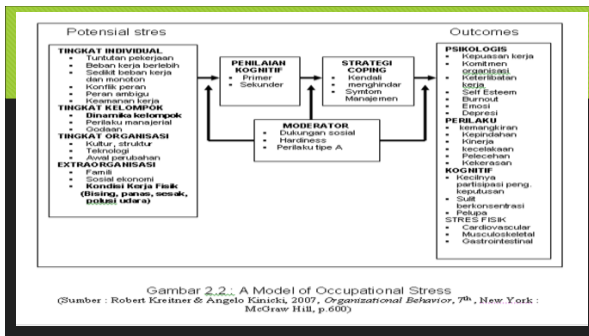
Potensial stres

Outcomes

TINGKAT INDIVIDUAL
- Tuntutan pekerjaan
- Beban kerja berlebih
- Sedikit beban kerja dan monoton
- Konflik peran
- Peran ambigu
- Keamanan kerja

TINGKAT KELOMPOK
- Dinamika kelompok
- Perilaku manajerial
- Godaan

TINGKAT ORGANISASI
- Kultur, struktur
- Teknologi
- Awal perubahan

EXTRAORGANISASI
- Famili
- Sosial ekonomi
- Kondisi Kerja Fisik (Bising, panas, sesak, polusi udara)

PENILAIAN KOGNITIF
- Primer
- Sekunder

STRATEGI COPING
- Kendali
- menghindar
- Symtom Manajemen

MODERATOR
- Dukungan sosial
- Hardiness
- Perilaku tipe A

PSIKOLOGIS
- Kepuasan kerja
- Komitmen organisasi
- Keterlibatan kerja
- Self Esteem
- Burnout
- Emosi
- Depresi

PERILAKU
- kemangkiran
- Kepindahan
- Kinerja
- kecelakaan
- Pelecehan
- Kekerasan

KOGNITIF
- Kecilnya partisipasi peng. keputusan
- Sulit berkonsentrasi
- Pelupa

STRES FISIK
- Cardiovascular
- Musculoskeletal
- Gastrointestinal

Gambar 2.2.: A Model of Occupational Stress
(Sumber : Robert Kreitner & Angelo Kinicki, 2007, Organizational Behavior, 7$^{th}$, New York : McGraw Hill, p.600)